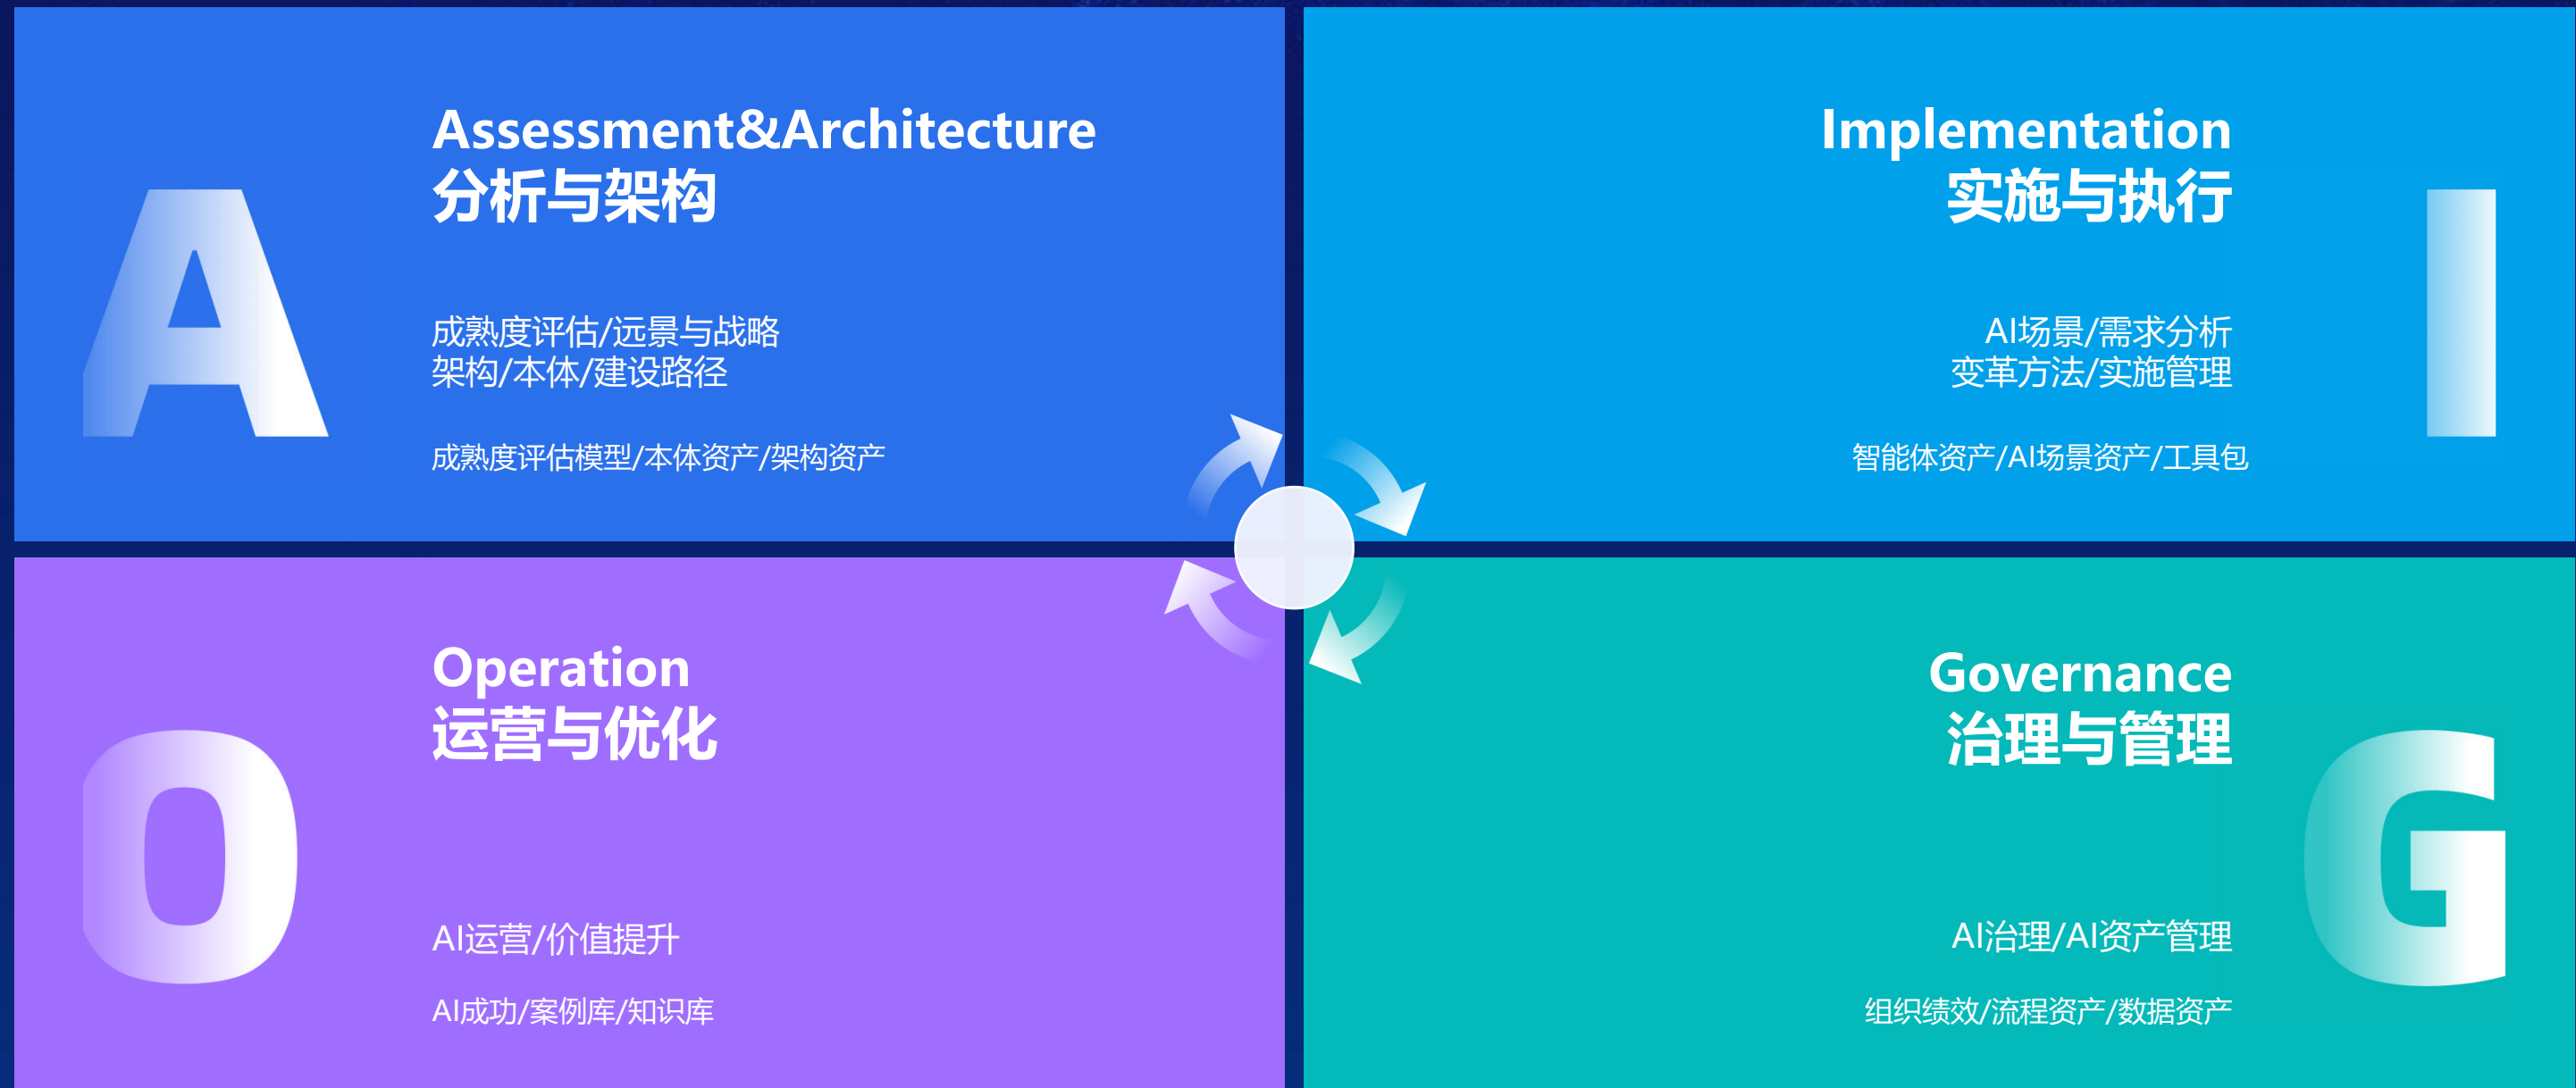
A

Assessment&Architecture
分析与架构

成熟度评估/远景与战略
架构/本体/建设路径

成熟度评估模型/本体资产/架构资产

Implementation
实施与执行

I

AI场景/需求分析
变革方法/实施管理

智能体资产/AI场景资产/工具包

O

Operation
运营与优化

AI运营/价值提升

AI成功/案例库/知识库

Governance
治理与管理

G

AI治理/AI资产管理

组织绩效/流程资产/数据资产